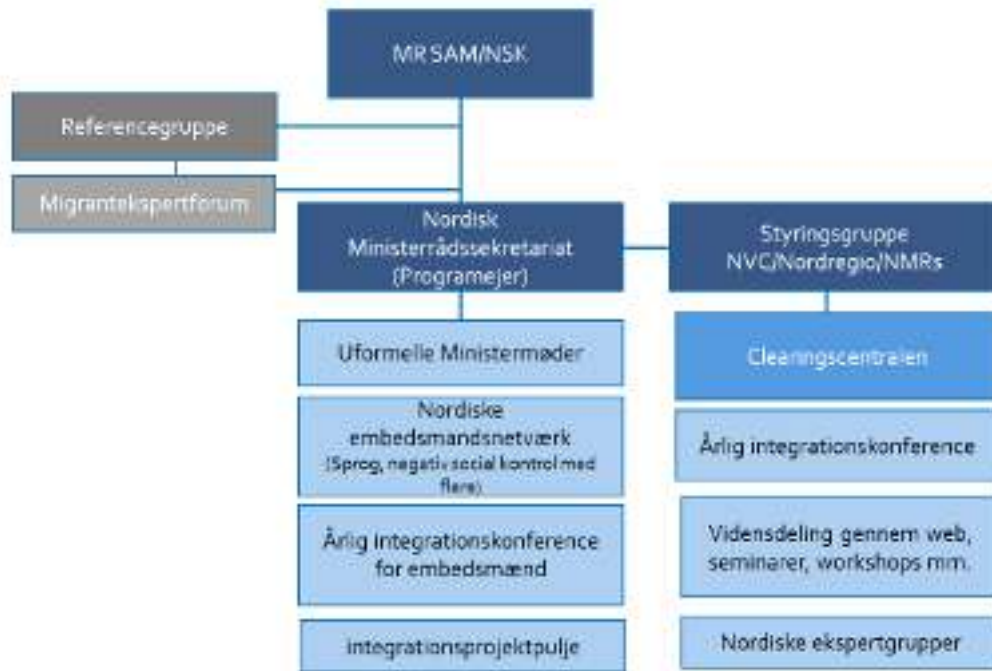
MR SAM/NSK

Referencegruppe

Migranteksperforum

Nordisk Ministerrådssekretariat (Programejer)

Styringsgruppe NVC/Nordregio/NMRs

Uformelle Ministermøder

Clearingscentralen

Nordiske embedsmandsnetværk (Sprog, negativ social kontrol med flere)

Årlig integrationskonference

Årlig integrationskonference for embedsmænd

Vidensdeling gennem web, seminarer, workshops mm.

Integrationsprojektpulje

Nordiske ekspertgrupper